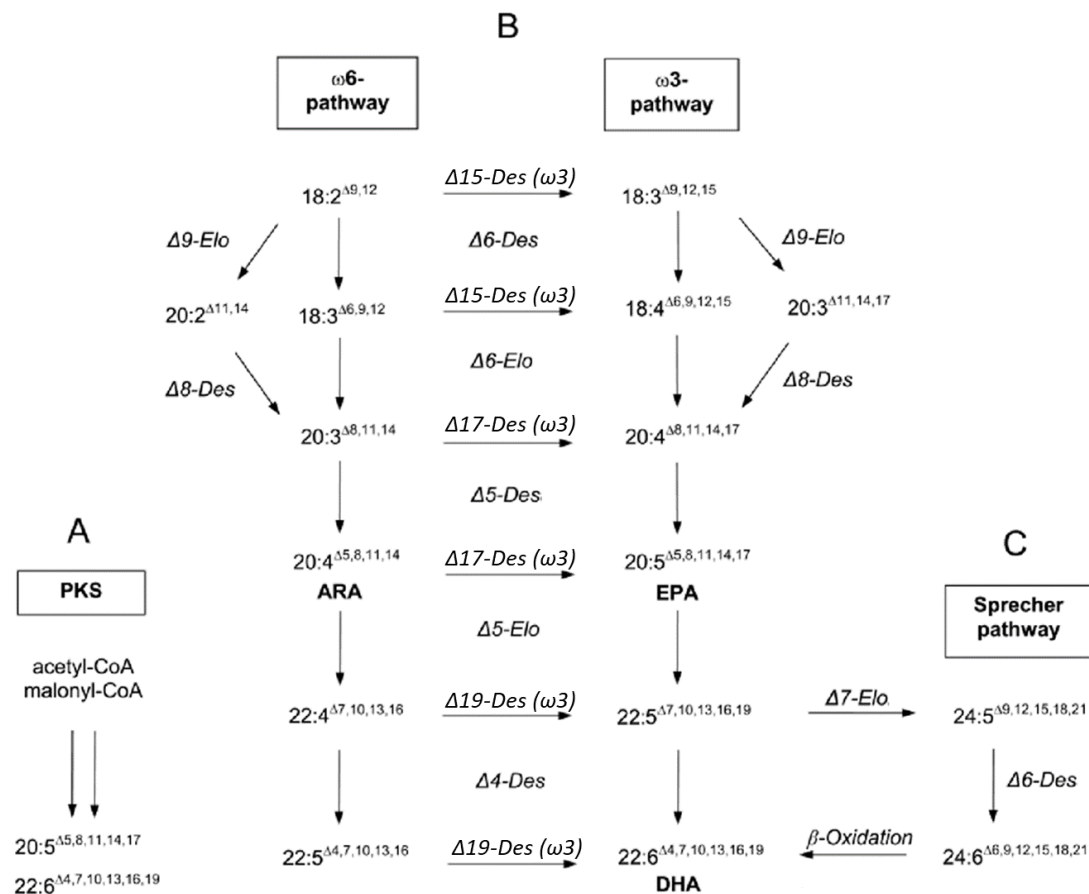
B

ω6-pathway

ω3-pathway

$18:2^{\Delta 9,12}$

Δ15-Des (ω3)

$18:3^{\Delta 9,12,15}$

Δ9-Elo

Δ6-Des

Δ9-Elo

$20:2^{\Delta 11,14}$

$18:3^{\Delta 6,9,12}$

Δ15-Des (ω3)

$18:4^{\Delta 6,9,12,15}$

$20:3^{\Delta 11,14,17}$

Δ8-Des

Δ6-Elo

Δ8-Des

$20:3^{\Delta 8,11,14}$

Δ17-Des (ω3)

$20:4^{\Delta 8,11,14,17}$

Δ5-Des

A

$20:4^{\Delta 5,8,11,14}$

ARA

Δ17-Des (ω3)

$20:5^{\Delta 5,8,11,14,17}$

EPA

C

PKS

Sprecher pathway

Δ5-Elo

acetyl-CoA
malonyl-CoA

$22:4^{\Delta 7,10,13,16}$

Δ19-Des (ω3)

$22:5^{\Delta 7,10,13,16,19}$

Δ7-Elo

$24:5^{\Delta 9,12,15,18,21}$

Δ4-Des

Δ6-Des

$20:5^{\Delta 5,8,11,14,17}$

$22:6^{\Delta 4,7,10,13,16,19}$

$22:5^{\Delta 4,7,10,13,16}$

Δ19-Des (ω3)

$22:6^{\Delta 4,7,10,13,16,19}$

DHA

β-Oxidation

$24:6^{\Delta 6,9,12,15,18,21}$